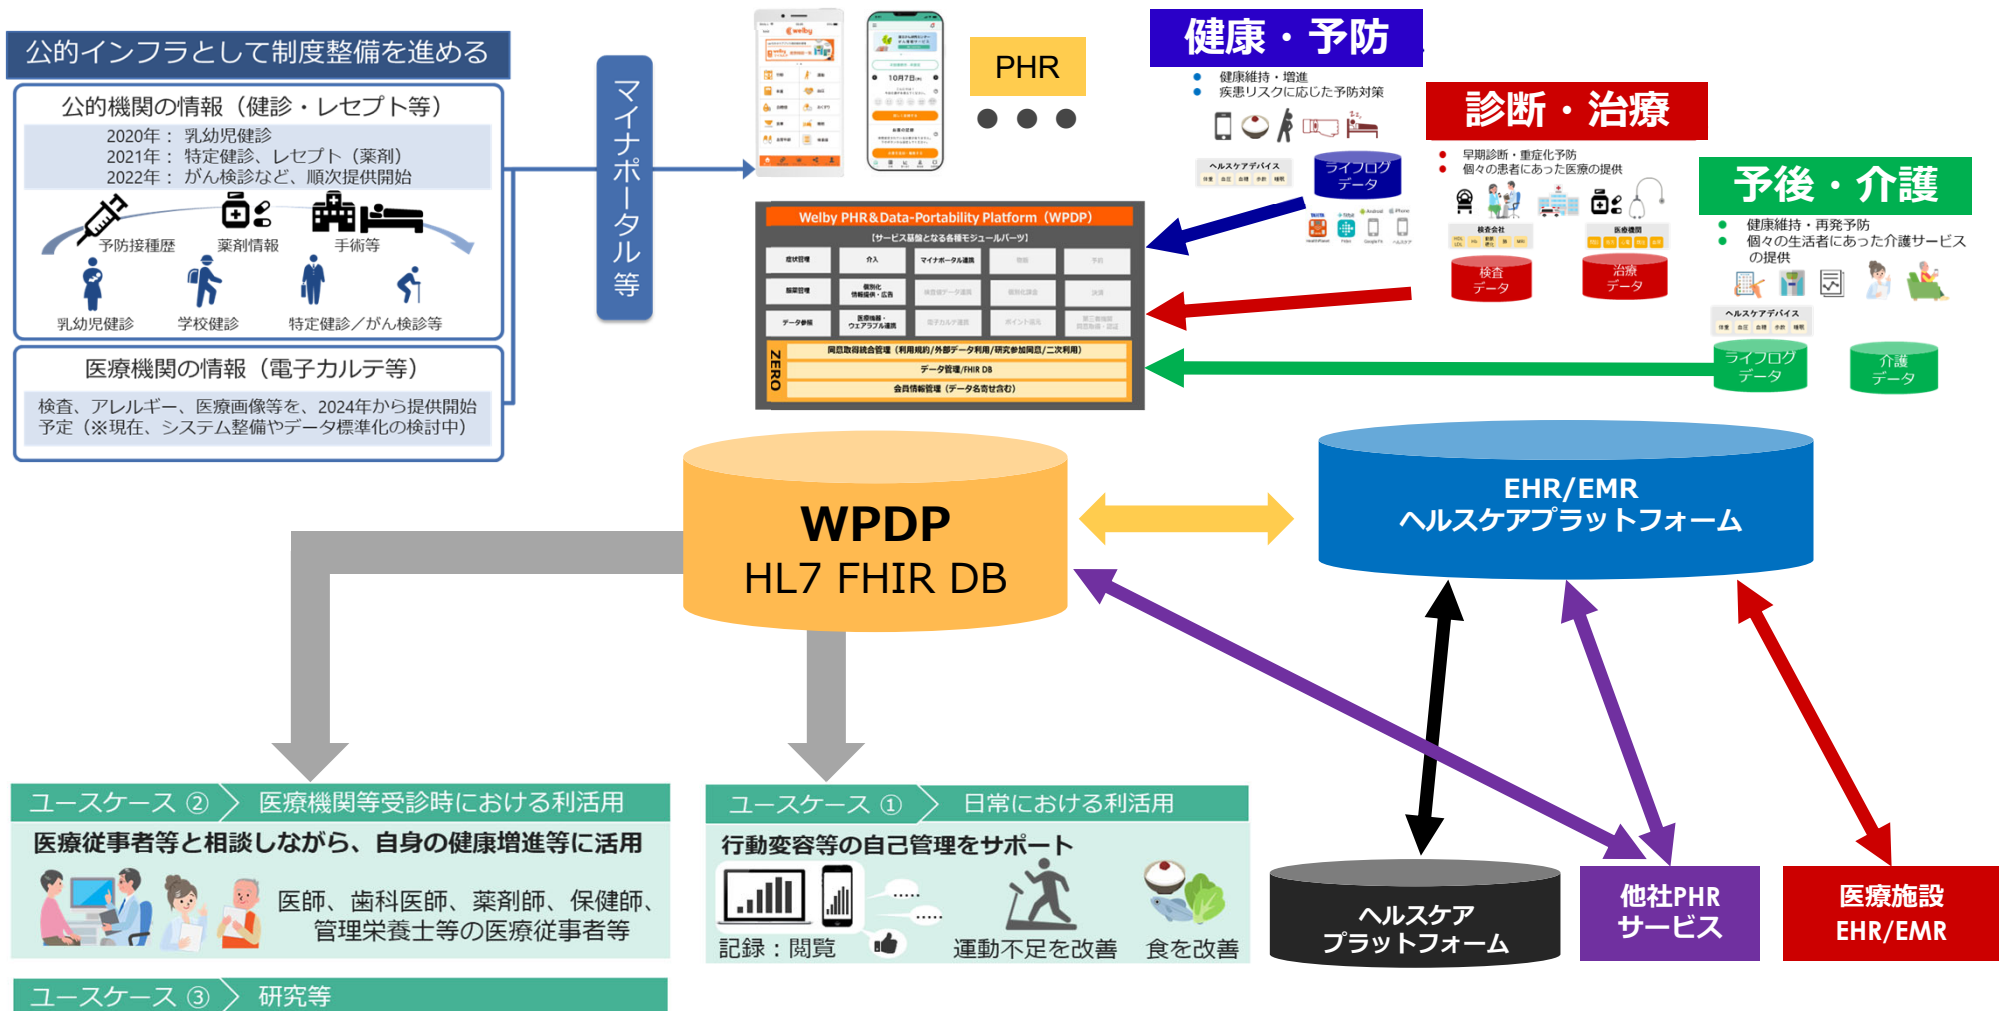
公的インフラとして制度整備を進める

公的機関の情報（健診・レセプト等）
2020年： 乳幼児健診
2021年： 特定健診、レセプト（薬剤）
2022年： がん検診など、順次提供開始

予防接種歴
薬剤情報
手術等
乳幼児健診
学校健診
特定健診／がん検診等

医療機関の情報（電子カルテ等）
検査、アレルギー、医療画像等を、2024年から提供開始予定（※現在、システム整備やデータ標準化の検討中）

マイナポータル等

PHR
● ● ●

健康・予防
健康維持・増進
疾患リスクに応じた予防対策
ヘルスケアデバイス
ライフログデータ

診断・治療
早期診断・重症化予防
個々の患者にあった医療の提供
検査データ
治療データ

予後・介護
健康維持・再発予防
個々の生活者にあった介護サービスの提供
ヘルスケアデバイス
ライフログデータ
介護データ

Welby PHR&Data-Portability Platform（WPDP）
【サービス基盤となる各種モジュールパーツ】
ZERO
データ管理/FHIR DB
会員情報管理（データ名寄せ含む）

WPDP
HL7 FHIR DB

EHR/EMR
ヘルスケアプラットフォーム

ユースケース ② 医療機関等受診時における利活用
医療従事者等と相談しながら、自身の健康増進等に活用
医師、歯科医師、薬剤師、保健師、管理栄養士等の医療従事者等

ユースケース ① 日常における利活用
行動変容等の自己管理をサポート
記録：閲覧
運動不足を改善
食を改善

ユースケース ③ 研究等

ヘルスケアプラットフォーム
他社PHRサービス
医療施設EHR/EMR